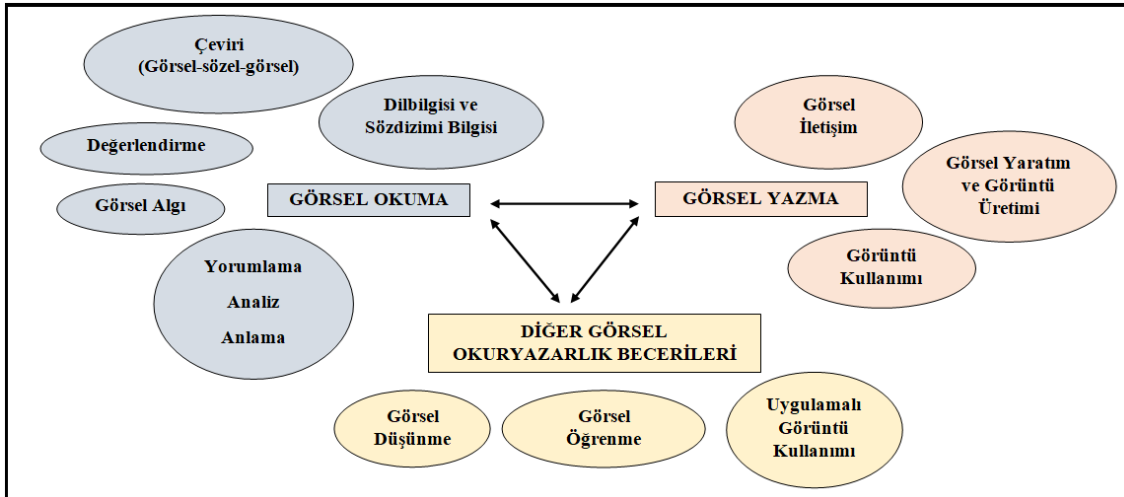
Çeviri
(Görsel-sözel-görsel)

Dilbilgisi ve Sözdizimi Bilgisi

Değerlendirme

Görsel Algı

GÖRSEL OKUMA

Yorumlama
Analiz
Anlama

Görsel İletişim

Görsel Yaratım ve Görüntü Üretimi

GÖRSEL YAZMA

Görüntü Kullanımı

DİĞER GÖRSEL OKURYAZARLIK BECERİLERİ

Görsel Düşünme

Görsel Öğrenme

Uygulamalı Görüntü Kullanımı